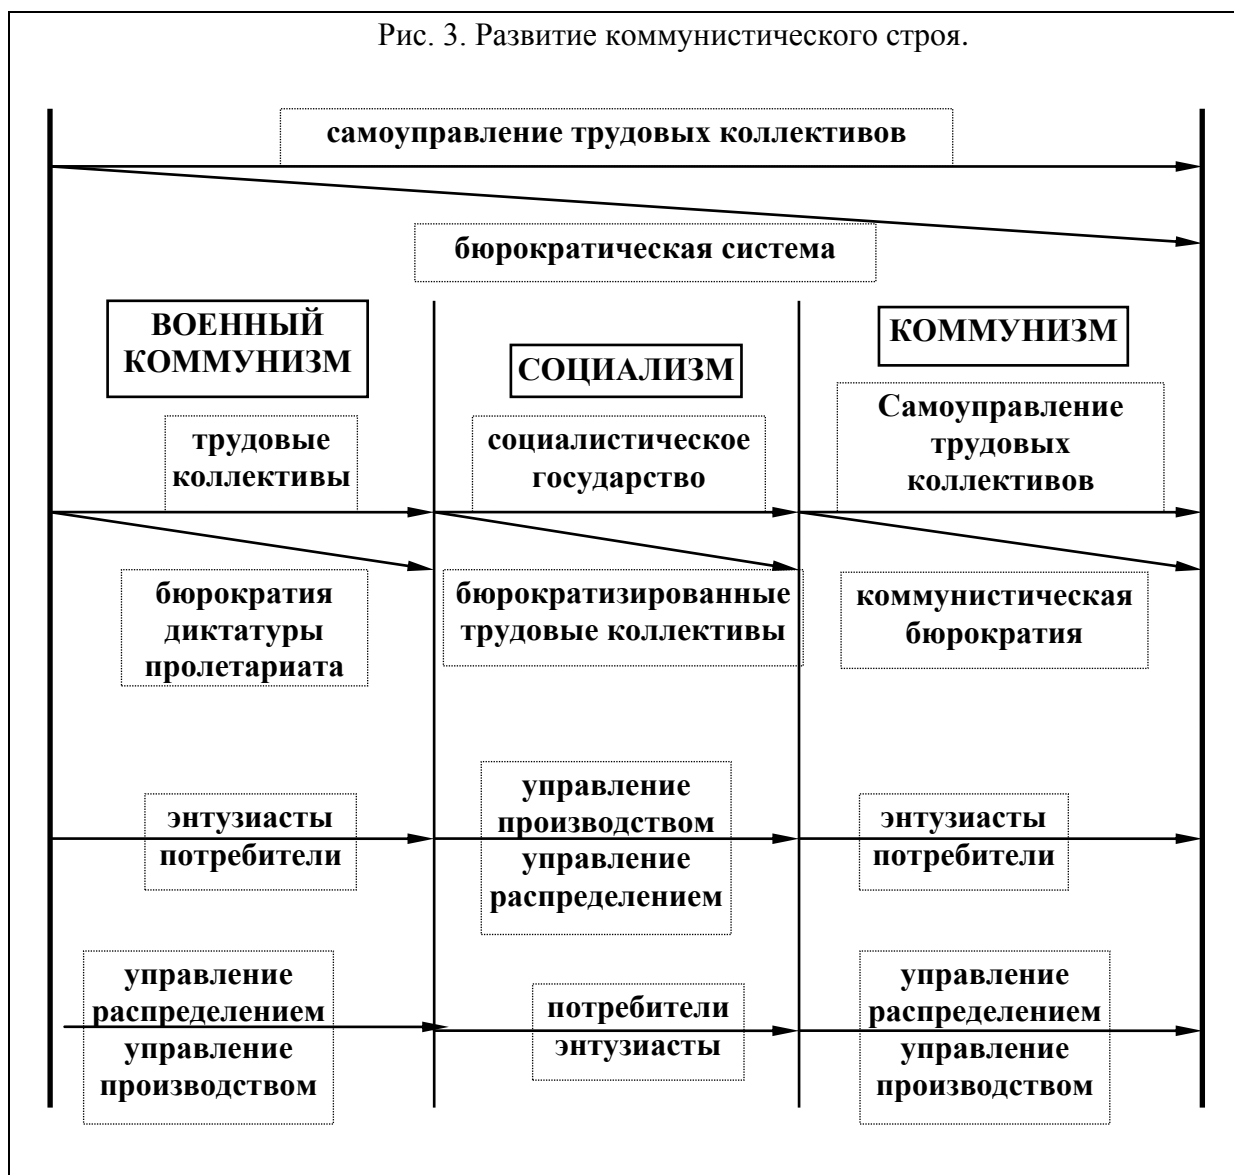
Рис. 3. Развитие коммунистического строя.

самоуправление трудовых коллективов

бюрократическая система

ВОЕННЫЙ КОММУНИЗМ

СОЦИАЛИЗМ

КОММУНИЗМ

трудовые коллективы

социалистическое государство

Самоуправление трудовых коллективов

бюрократия диктатуры пролетариата

бюрократизированные трудовые коллективы

коммунистическая бюрократия

энтузиасты потребители

управление производством управление распределением

энтузиасты потребители

управление распределением управление производством

потребители энтузиасты

управление распределением управление производством